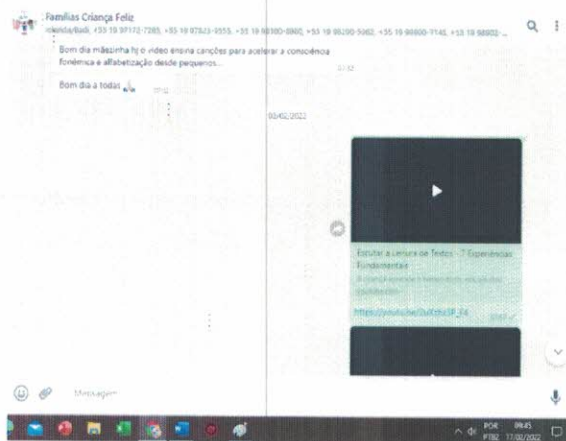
Famílias Criança Feliz
Iolanda/Badi, +55 19 97172-7285, +55 19 97823-9555, +55 19 98380-0880, +55 19 98200-5062, +55 19 98800-7145, +55 19 98802-...

Bom dia mãezinha hj o vídeo ensina canções para acelerar a consciência fonêmica e alfabetização desde pequenos...

37:12

Bom dia a todas

37:12

03/02/2022

Escutar a Leitura de Textos - 7 Experiências Fundamentais

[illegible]

https://youtube/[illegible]

Mensagem

POR PTB2 09:45 17/02/2022